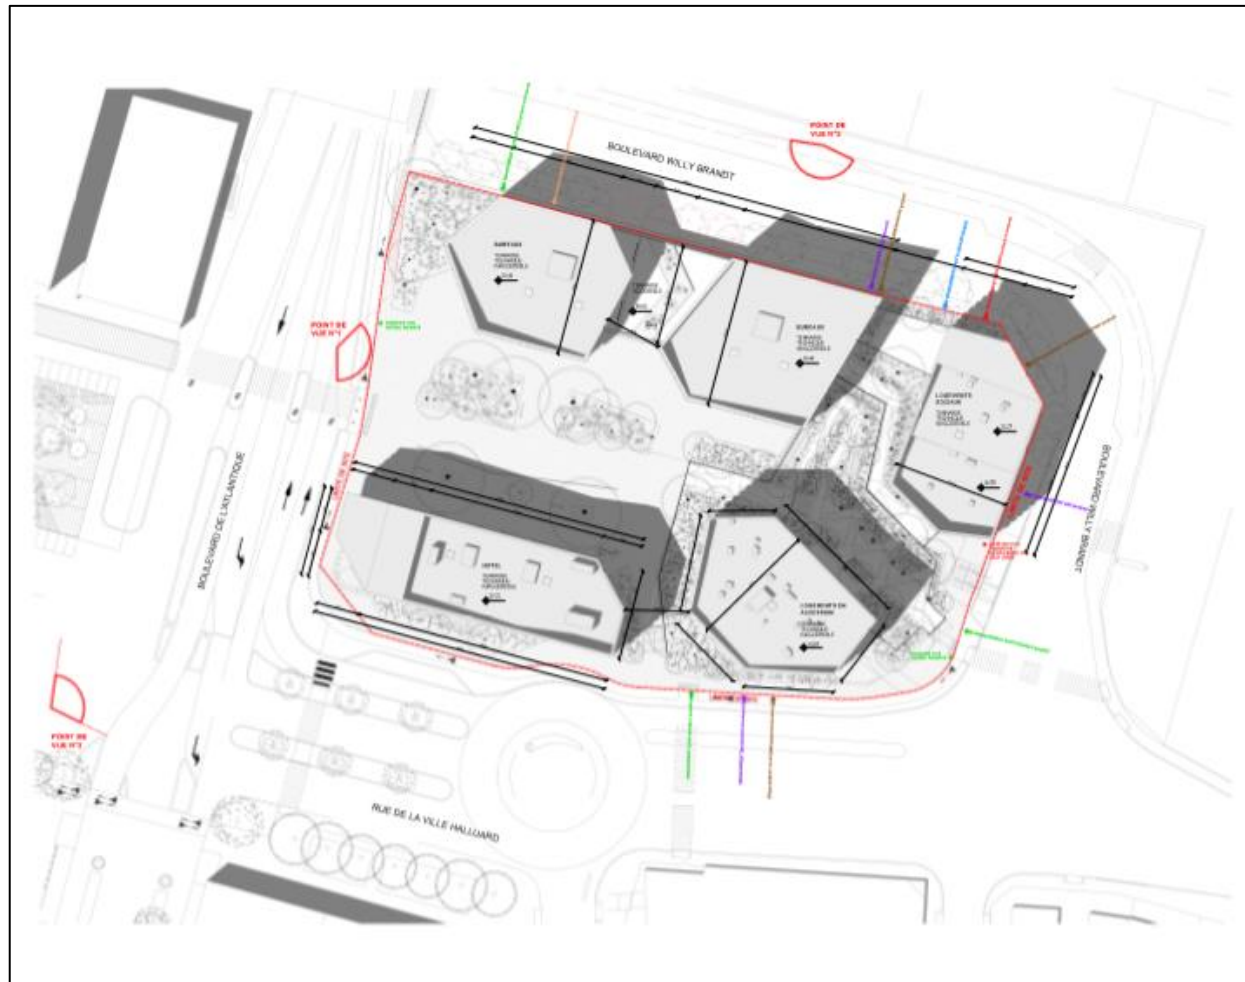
POINT DE VUE N°2

BOULEVARD WILLY BRANDT

BUREAUX

BUREAUX

LOGEMENTS

POINT DE VUE N°1

BOULEVARD DE L'ATLANTIQUE

HOTEL

LOGEMENTS EN ACCESSION

BOULEVARD WILLY BRANDT

POINT DE VUE N°3

RUE DE LA VILLE HALLUARD

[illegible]